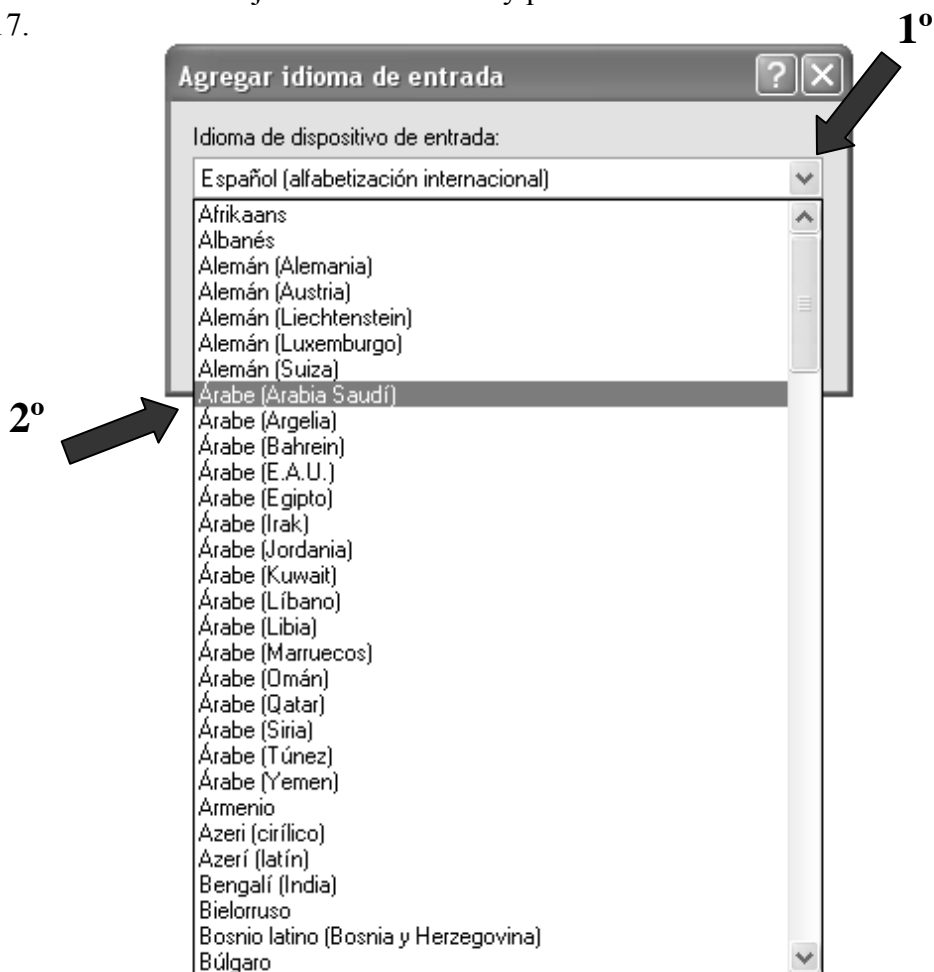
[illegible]7.

1º

Agregar idioma de entrada

Idioma de dispositivo de entrada:

Español (alfabetización internacional)

Afrikaans
Albanés
Alemán (Alemania)
Alemán (Austria)
Alemán (Liechtenstein)
Alemán (Luxemburgo)
Alemán (Suiza)
Árabe (Arabia Saudí)
Árabe (Argelia)
Árabe (Bahrein)
Árabe (E.A.U.)
Árabe (Egipto)
Árabe (Irak)
Árabe (Jordania)
Árabe (Kuwait)
Árabe (Líbano)
Árabe (Libia)
Árabe (Marruecos)
Árabe (Omán)
Árabe (Qatar)
Árabe (Siria)
Árabe (Túnez)
Árabe (Yemen)
Armenio
Azeri (cirílico)
Azerí (latín)
Bengalí (India)
Bielorruso
Bosnio latino (Bosnia y Herzegovina)
Búlgaro

2º